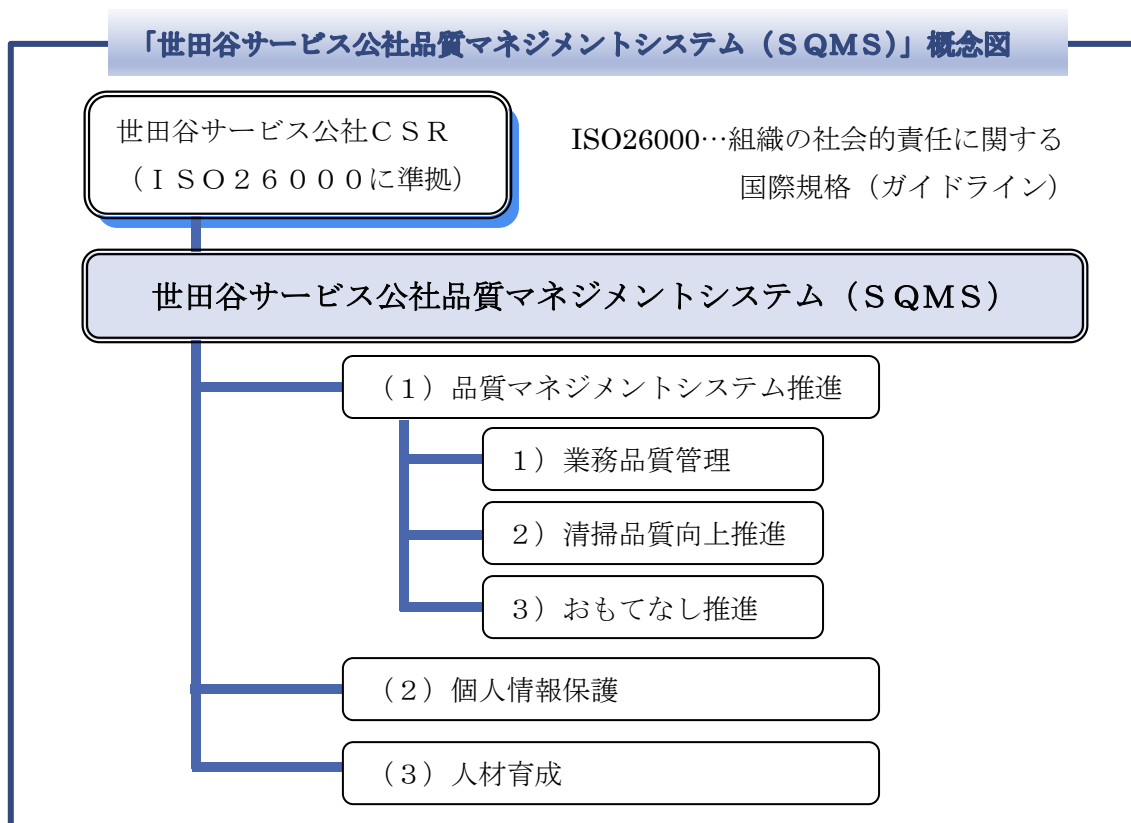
「世田谷サービス公社品質マネジメントシステム（ＳＱＭＳ）」概念図

世田谷サービス公社ＣＳＲ
（ＩＳＯ２６０００に準拠）

ISO26000…組織の社会的責任に関する国際規格（ガイドライン）

世田谷サービス公社品質マネジメントシステム（ＳＱＭＳ）

（1）品質マネジメントシステム推進

1）業務品質管理

2）清掃品質向上推進

3）おもてなし推進

（2）個人情報保護

（3）人材育成